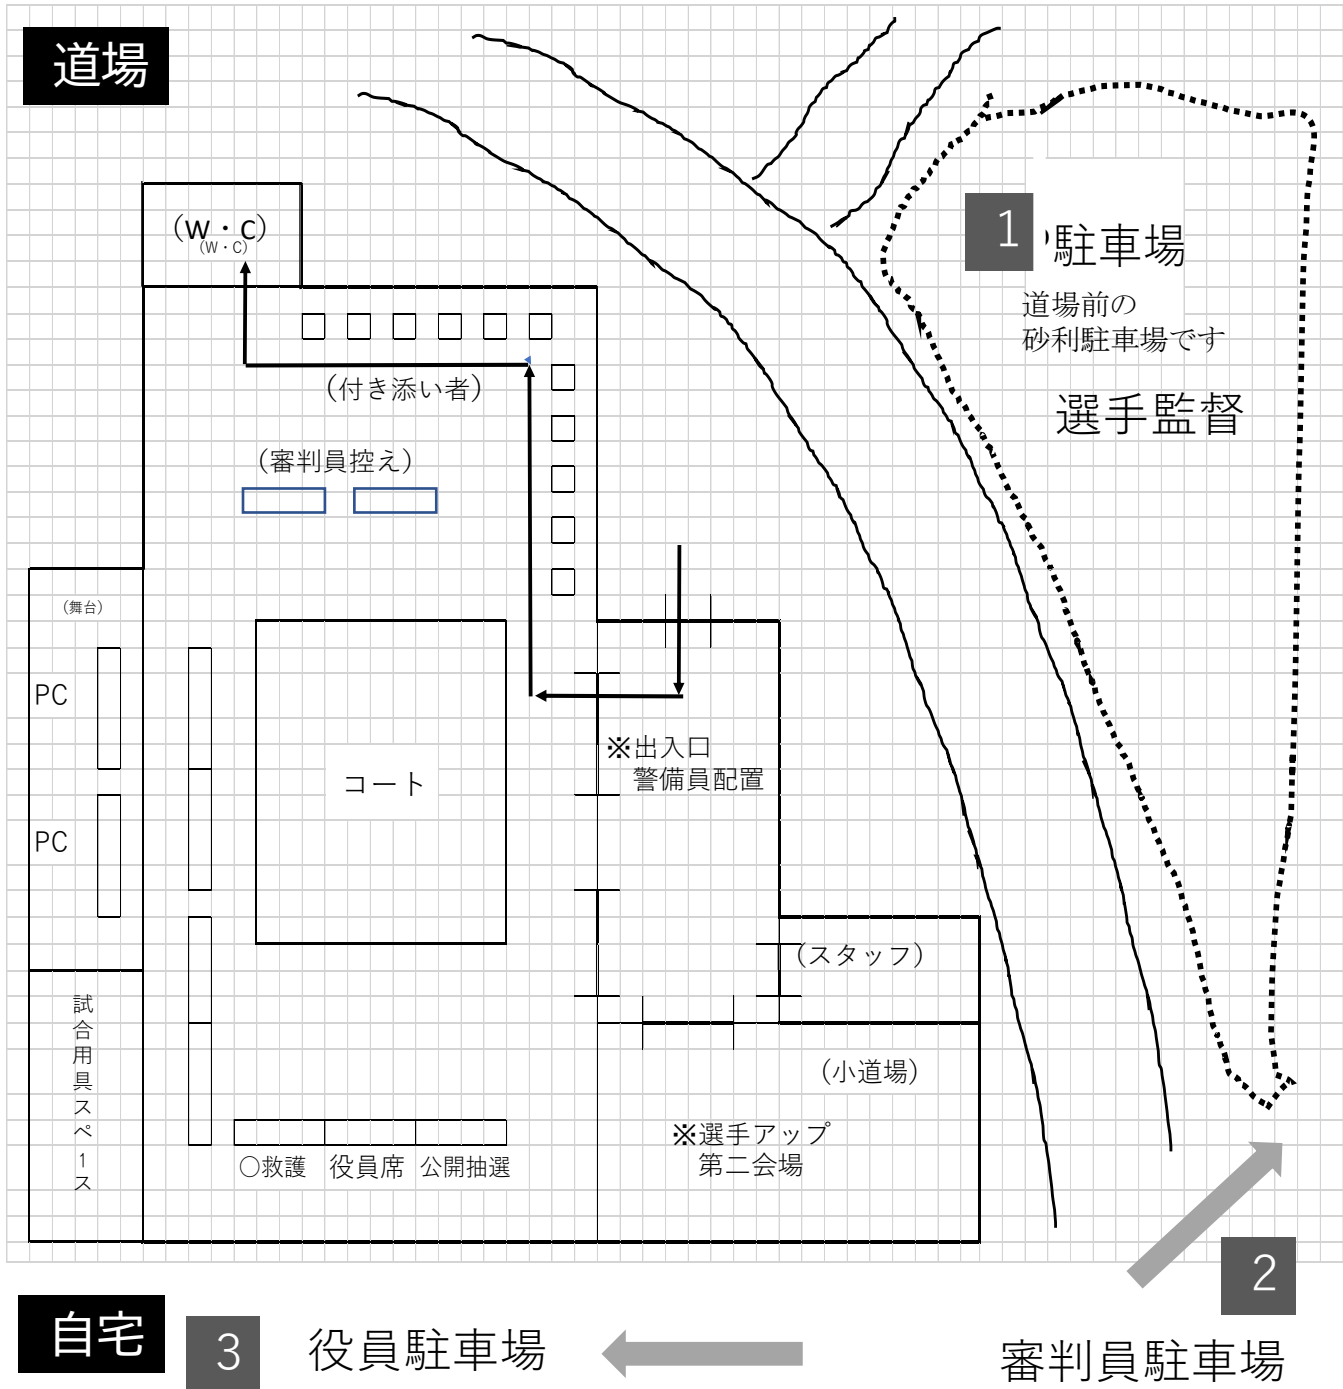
道場

(W・C)
(W・C)

1 駐車場
道場前の
砂利駐車場です

選手監督

(付き添い者)

(審判員控え)

(舞台)

PC

PC

コート

※出入口
警備員配置

(スタッフ)

(小道場)

試合用具スペース

○救護　役員席　公開抽選

※選手アップ
第二会場

2

自宅

3　役員駐車場

審判員駐車場